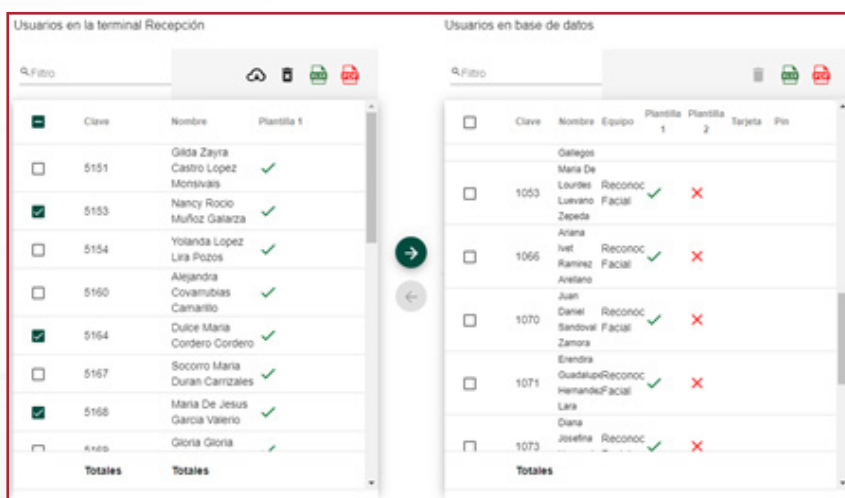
Usuarios en la terminal Recepción

Filtro

| | Clave | Nombre | Plantilla 1 |
|---|---|---|---|
| | 5151 | Gilda Zayra Castro Lopez Monsivais | ✓ |
| | 5153 | Nancy Rocio Muñoz Galarza | ✓ |
| | 5154 | Yolanda Lopez Lira Pozos | ✓ |
| | 5160 | Alejandra Covarrubias Camarillo | ✓ |
| | 5164 | Dulce Maria Cordero Cordero | ✓ |
| | 5167 | Socorro Maria Duran Carrizales | ✓ |
| | 5168 | Maria De Jesus Garcia Valerio | ✓ |
| | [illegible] | Gloria Gloria | |
| | Totales | Totales | |

Usuarios en base de datos

Filtro

| | Clave | Nombre | Equipo | Plantilla 1 | Plantilla 2 | Tarjeta | Pin |
|---|---|---|---|---|---|---|---|
| | | Gallegos | | | | | |
| | 1053 | Maria De Lourdes Luevano Zepeda | Reconoc Facial | ✓ | ✗ | | |
| | 1066 | Ariana Ivet Ramirez Arellano | Reconoc Facial | ✓ | ✗ | | |
| | 1070 | Juan Daniel Sandoval Zamora | Reconoc Facial | ✓ | ✗ | | |
| | 1071 | Erendira Guadalupe Hernandez Lara | Reconoc Facial | ✓ | ✗ | | |
| | 1073 | Diana Josefina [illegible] | Reconoc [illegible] | ✓ | ✗ | | |
| | Totales | | | | | | |